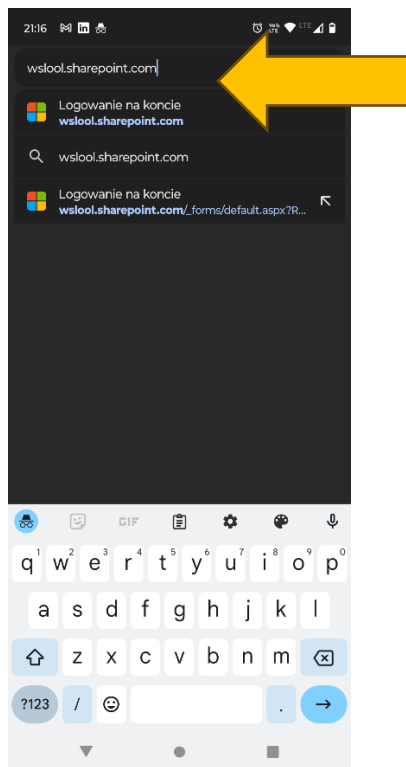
21:16

wslool.sharepoint.com

Logowanie na koncie
wslool.sharepoint.com

wslool.sharepoint.com

Logowanie na koncie
wslool.sharepoint.com/_forms/default.aspx?R...

GIF

q 1 w 2 e 3 r 4 t 5 y 6 u 7 i 8 o 9 p 0
a s d f g h j k l
z x c v b n m
?123 / .